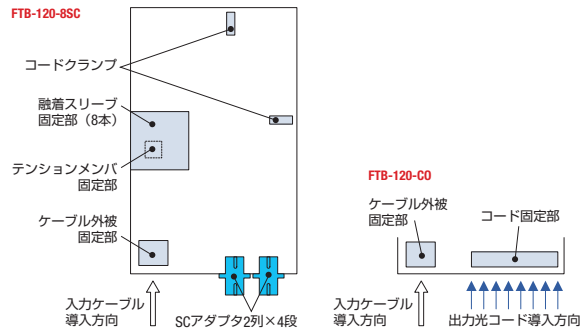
FTB-120-8SC

コードクランプ

融着スリーブ
固定部（8本）

テンションメンバ
固定部

ケーブル外被
固定部

入力ケーブル
導入方向

SCアダプタ2列×4段

FTB-120-CO

ケーブル外被
固定部

コード固定部

入力ケーブル
導入方向

出力光コード導入方向